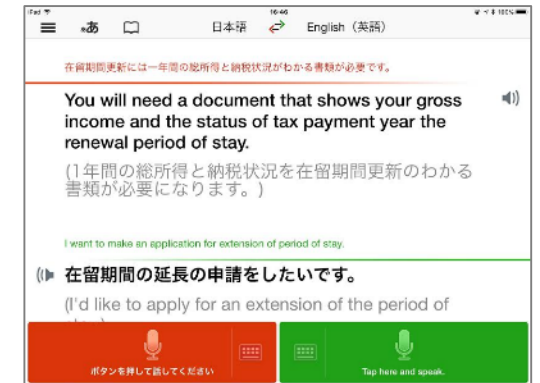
iPad 16:46 100%

あ 日本語 English (英語)

在留期間更新には一年間の総所得と納税状況がわかる書類が必要です。

You will need a document that shows your gross income and the status of tax payment year the renewal period of stay.

(1年間の総所得と納税状況を在留期間更新のわかる書類が必要になります。)

I want to make an application for extension of period of stay.

在留期間の延長の申請をしたいです。

(I'd like to apply for an extension of the period of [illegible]

ボタンを押して話してください

Tap here and speak.